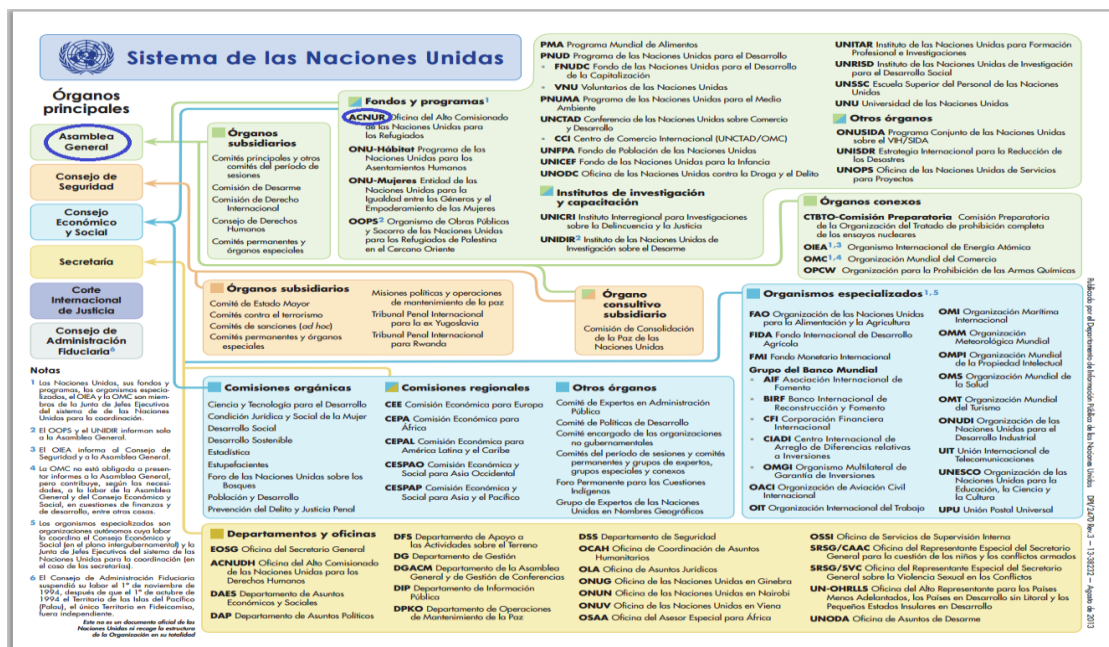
Sistema de las Naciones Unidas

Órganos principales

Asamblea General

Consejo de Seguridad

Consejo Económico y Social

Secretaría

Corte Internacional de Justicia

Consejo de Administración Fiduciaria⁶

Órganos subsidiarios
Comités principales y otros comités del período de sesiones
Comisión de Desarme
Comisión de Derecho Internacional
Consejo de Derechos Humanos
Comités permanentes y órganos especiales

Fondos y programas¹
ACNUR Oficina del Alto Comisionado de las Naciones Unidas para los Refugiados
ONU-Hábitat Programa de las Naciones Unidas para los Asentamientos Humanos
ONU-Mujeres Entidad de las Naciones Unidas para la Igualdad entre los Géneros y el Empoderamiento de las Mujeres
OOPS² Organismo de Obras Públicas y Socorro de las Naciones Unidas para los Refugiados de Palestina en el Cercano Oriente

PMA Programa Mundial de Alimentos
PNUD Programa de las Naciones Unidas para el Desarrollo
• FNUDC Fondo de las Naciones Unidas para el Desarrollo de la Capitalización
• VNU Voluntarios de las Naciones Unidas
PNUMA Programa de las Naciones Unidas para el Medio Ambiente
UNCTAD Conferencia de las Naciones Unidas sobre Comercio y Desarrollo
• CCI Centro de Comercio Internacional (UNCTAD/OMC)
UNFPA Fondo de Población de las Naciones Unidas
UNICEF Fondo de las Naciones Unidas para la Infancia
UNODC Oficina de las Naciones Unidas contra la Droga y el Delito

UNITAR Instituto de las Naciones Unidas para Formación Profesional e Investigaciones
UNRISD Instituto de las Naciones Unidas de Investigación para el Desarrollo Social
UNSSC Escuela Superior del Personal de las Naciones Unidas
UNU Universidad de las Naciones Unidas

Otros órganos
ONUSIDA Programa Conjunto de las Naciones Unidas sobre el VIH/SIDA
UNISDR Estrategia Internacional para la Reducción de los Desastres
UNOPS Oficina de las Naciones Unidas de Servicios para Proyectos

Institutos de investigación y capacitación
UNICRI Instituto Interregional para Investigaciones sobre la Delincuencia y la Justicia
UNIDIR² Instituto de las Naciones Unidas de Investigación sobre el Desarme

Órganos conexos
CTBTO-Comisión Preparatoria Comisión Preparatoria de la Organización del Tratado de prohibición completa de los ensayos nucleares
OIEA¹,³ Organismo Internacional de Energía Atómica
OMC¹,⁴ Organización Mundial del Comercio
OPCW Organización para la Prohibición de las Armas Químicas

Órganos subsidiarios
Comité de Estado Mayor
Comités contra el terrorismo
Comités de sanciones (ad hoc)
Comités permanentes y órganos especiales
Misiones políticas y operaciones de mantenimiento de la paz
Tribunal Penal Internacional para la ex Yugoslavia
Tribunal Penal Internacional para Rwanda

Órgano consultivo subsidiario
Comisión de Consolidación de la Paz de las Naciones Unidas

Organismos especializados¹,⁵
FAO Organización de las Naciones Unidas para la Alimentación y la Agricultura
FIDA Fondo Internacional de Desarrollo Agrícola
FMI Fondo Monetario Internacional
Grupo del Banco Mundial
• AIF Asociación Internacional de Fomento
• BIRF Banco Internacional de Reconstrucción y Fomento
• CFI Corporación Financiera Internacional
• CIADI Centro Internacional de Arreglo de Diferencias relativas a Inversiones
• OMGI Organismo Multilateral de Garantía de Inversiones
OACI Organización de Aviación Civil Internacional
OIT Organización Internacional del Trabajo
OMI Organización Marítima Internacional
OMM Organización Meteorológica Mundial
OMPI Organización Mundial de la Propiedad Intelectual
OMS Organización Mundial de la Salud
OMT Organización Mundial del Turismo
ONUDI Organización de las Naciones Unidas para el Desarrollo Industrial
UIT Unión Internacional de Telecomunicaciones
UNESCO Organización de las Naciones Unidas para la Educación, la Ciencia y la Cultura
UPU Unión Postal Universal

Comisiones orgánicas
Ciencia y Tecnología para el Desarrollo
Condición Jurídica y Social de la Mujer
Desarrollo Social
Desarrollo Sostenible
Estadística
Estupefacientes
Foro de las Naciones Unidas sobre los Bosques
Población y Desarrollo
Prevención del Delito y Justicia Penal

Comisiones regionales
CEE Comisión Económica para Europa
CEPA Comisión Económica para África
CEPAL Comisión Económica para América Latina y el Caribe
CESPAO Comisión Económica y Social para Asia Occidental
CESPAP Comisión Económica y Social para Asia y el Pacífico

Otros órganos
Comité de Expertos en Administración Pública
Comité de Políticas de Desarrollo
Comité encargado de las organizaciones no gubernamentales
Comités del período de sesiones y comités permanentes y grupos de expertos, grupos especiales y conexos
Foro Permanente para las Cuestiones Indígenas
Grupo de Expertos de las Naciones Unidas en Nombres Geográficos

Notas
1 Las Naciones Unidas, sus fondos y programas, los organismos especializados, el OIEA y la OMC son miembros de la Junta de Jefes Ejecutivos del sistema de las Naciones Unidas para la coordinación.
2 El OOPS y el UNIDIR informan solo a la Asamblea General.
3 El OIEA informa al Consejo de Seguridad y a la Asamblea General.
4 La OMC no está obligada a presentar informes a la Asamblea General, pero contribuye, según las necesidades, a la labor de la Asamblea General y del Consejo Económico y Social, en cuestiones de finanzas y de desarrollo, entre otras cosas.
5 Los organismos especializados son organizaciones autónomas cuya labor la coordina el Consejo Económico y Social (en el plano intergubernamental) y la Junta de Jefes Ejecutivos del sistema de las Naciones Unidas para la coordinación (en el caso de las secretarías).
6 El Consejo de Administración Fiduciaria suspendió su labor el 1° de noviembre de 1994, después de que el 1° de octubre de 1994 el Territorio de las Islas del Pacífico (Palau), el único Territorio en Fideicomiso, fuera independiente.
Este no es un documento oficial de las Naciones Unidas ni recoge la estructura de la Organización en su totalidad

Departamentos y oficinas
EOSG Oficina del Secretario General
ACNUDH Oficina del Alto Comisionado de las Naciones Unidas para los Derechos Humanos
DAES Departamento de Asuntos Económicos y Sociales
DAP Departamento de Asuntos Políticos
DFS Departamento de Apoyo a las Actividades sobre el Terreno
DG Departamento de Gestión
DGACM Departamento de la Asamblea General y de Gestión de Conferencias
DIP Departamento de Información Pública
DPKO Departamento de Operaciones de Mantenimiento de la Paz
DSS Departamento de Seguridad
OCAH Oficina de Coordinación de Asuntos Humanitarios
OLA Oficina de Asuntos Jurídicos
ONUG Oficina de las Naciones Unidas en Ginebra
ONUN Oficina de las Naciones Unidas en Nairobi
ONUV Oficina de las Naciones Unidas en Viena
OSAA Oficina del Asesor Especial para África
OSSI Oficina de Servicios de Supervisión Interna
SRSG/CAAC Oficina del Representante Especial del Secretario General para la cuestión de los niños y los conflictos armados
SRSG/SVC Oficina del Representante Especial del Secretario General sobre la Violencia Sexual en los Conflictos
UN-OHRLLS Oficina del Alto Representante para los Países Menos Adelantados, los Países en Desarrollo sin Litoral y los Pequeños Estados Insulares en Desarrollo
UNODA Oficina de Asuntos de Desarme

Publicado por el Departamento de Información Pública de las Naciones Unidas DPI/2470 Rev.3 — 13-38232 — Agosto de 2013